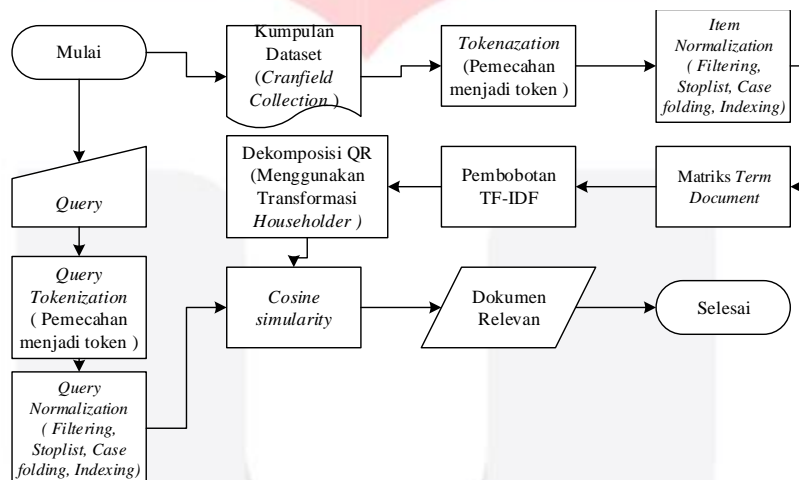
Mulai

Kumpulan Dataset (Cranfield Collection )

Tokenazation (Pemecahan menjadi token )

Item Normalization ( Filtering, Stoplist, Case folding, Indexing)

Query

Dekomposisi QR (Menggunakan Transformasi Householder )

Pembobotan TF-IDF

Matriks Term Document

Query Tokenization ( Pemecahan menjadi token )

Cosine simularity

Dokumen Relevan

Selesai

Query Normalization ( Filtering, Stoplist, Case folding, Indexing)